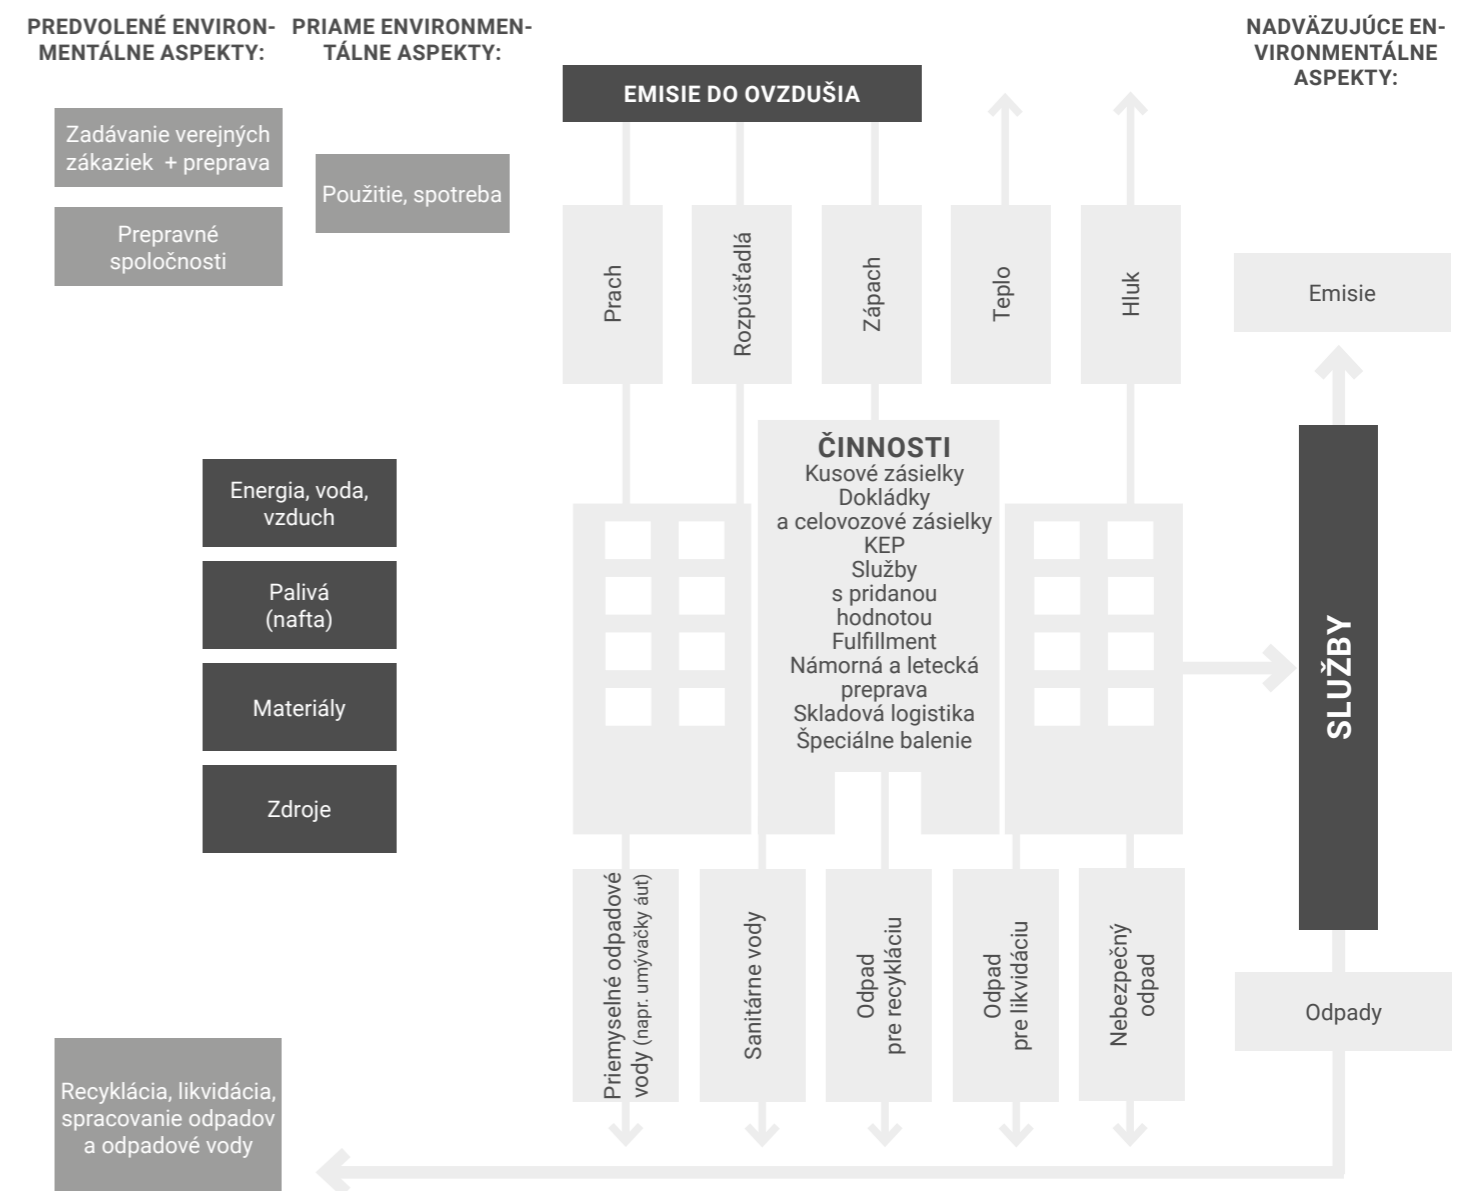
PREDVOLENÉ ENVIRONMENTÁLNE ASPEKTY:

PRIAME ENVIRONMENTÁLNE ASPEKTY:

NADVÄZUJÚCE ENVIRONMENTÁLNE ASPEKTY:

EMISIE DO OVZDUŠIA

Zadávanie verejných zákaziek + preprava

Prepravné spoločnosti

Použitie, spotreba

Prach

Rozpúšťadlá

Zápach

Teplo

Hluk

Emisie

Energia, voda, vzduch

Palivá (nafta)

Materiály

Zdroje

ČINNOSTI
Kusové zásielky
Dokládky
a celovozové zásielky
KEP
Služby
s pridanou
hodnotou
Fulfillment
Námorná a letecká
preprava
Skladová logistika
Špeciálne balenie

SLUŽBY

Priemyselné odpadové vody (napr. umývačky áut)

Sanitárne vody

Odpad pre recykláciu

Odpad pre likvidáciu

Nebezpečný odpad

Odpady

Recyklácia, likvidácia, spracovanie odpadov a odpadové vody